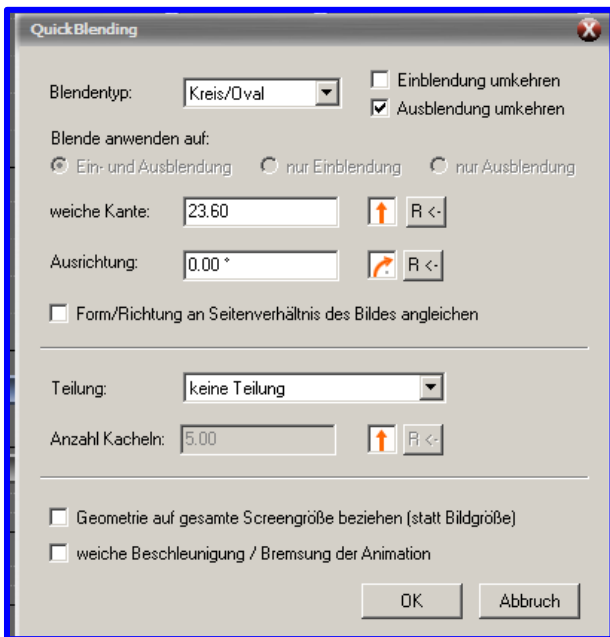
QuickBlending

Blendentyp: Kreis/Oval

Einblendung umkehren

Ausblendung umkehren

Blende anwenden auf:

Ein- und Ausblendung

nur Einblendung

nur Ausblendung

weiche Kante: 23.60

R <-

Ausrichtung: 0.00 °

R <-

Form/Richtung an Seitenverhältnis des Bildes angleichen

Teilung: keine Teilung

Anzahl Kacheln: 5.00

R <-

Geometrie auf gesamte Screengröße beziehen (statt Bildgröße)

weiche Beschleunigung / Bremsung der Animation

OK

Abbruch